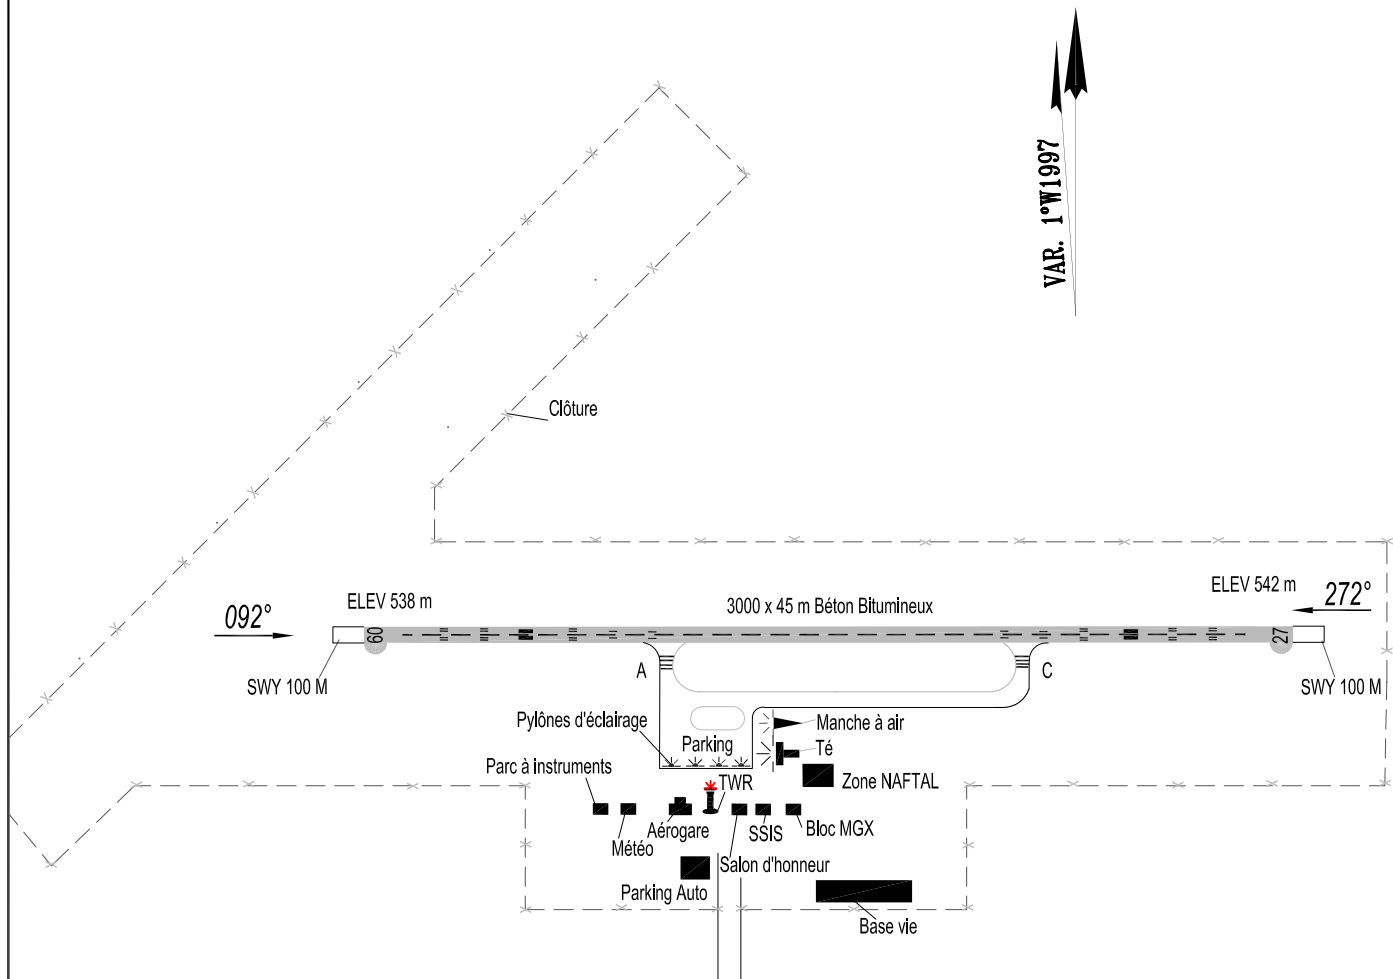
VAR. 1°W1997

Clôture

092°

ELEV 538 m

3000 x 45 m Béton Bitumineux

ELEV 542 m

272°

09

27

SWY 100 M

A

C

SWY 100 M

Pylônes d'éclairage

Parking

Manche à air

Té

Parc à instruments

TWR

Zone NAFTAL

Aérogare

SSIS

Bloc MGX

Météo

Salon d'honneur

Parking Auto

Base vie